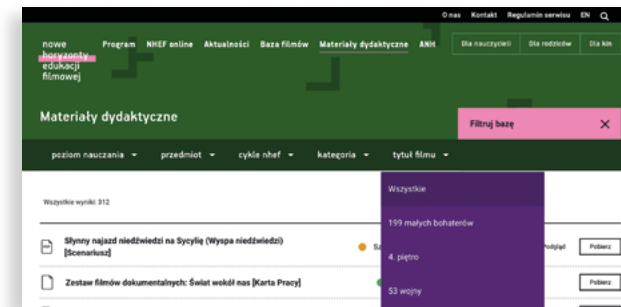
O nas Kontakt Regulamin serwisu EN

nowe horyzonty edukacji filmowej

Program NHEF online Aktualności Baza filmów Materiały dydaktyczne ANH

Dla nauczycieli Dla rodziców Dla kin

Materiały dydaktyczne

Filtruj bazę

poziom nauczania przedmiot cykle nhef kategoria tytuł filmu

Wszystkie wyniki: 312

Wszystkie

199 małych bohaterów

4. piętro

53 wojny

Słynny najazd niedźwiedzi na Sycylię (Wyspa niedźwiedzi) [Scenariusz]

Zestaw filmów dokumentalnych: Świat wokół nas [Karta Pracy]

Podgląd

Pobierz

Pobierz

Pobierz